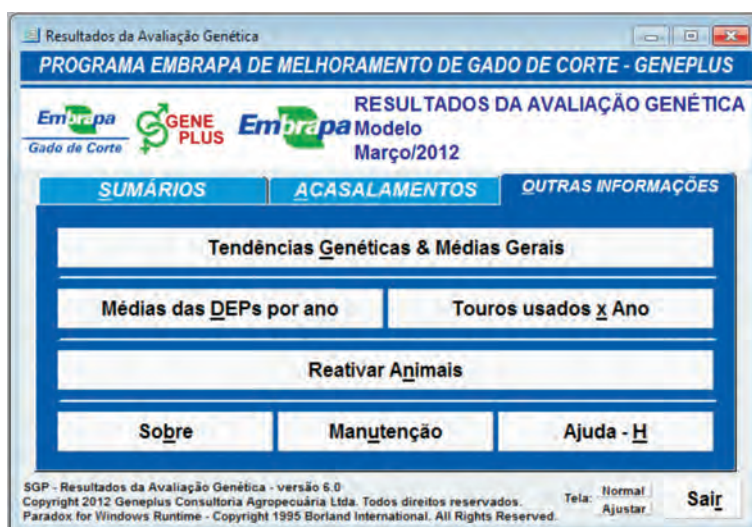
Resultados da Avaliação Genética

PROGRAMA EMBRAPA DE MELHORAMENTO DE GADO DE CORTE - GENEPLUS

Embrapa Gado de Corte

GENE PLUS

Embrapa

RESULTADOS DA AVALIAÇÃO GENÉTICA
Modelo
Março/2012

SUMÁRIOS

ACASALAMENTOS

OUTRAS INFORMAÇÕES

Tendências Genéticas & Médias Gerais

Médias das DEPs por ano

Touros usados x Ano

Reativar Animais

Sobre

Manutenção

Ajuda - H

SGP - Resultados da Avaliação Genética - versão 6.0
Copyright 2012 Geneplus Consultoria Agropecuária Ltda. Todos direitos reservados.
Paradox for Windows Runtime - Copyright 1995 Borland International. All Rights Reserved.

Tela: Normal Ajustar

Sair